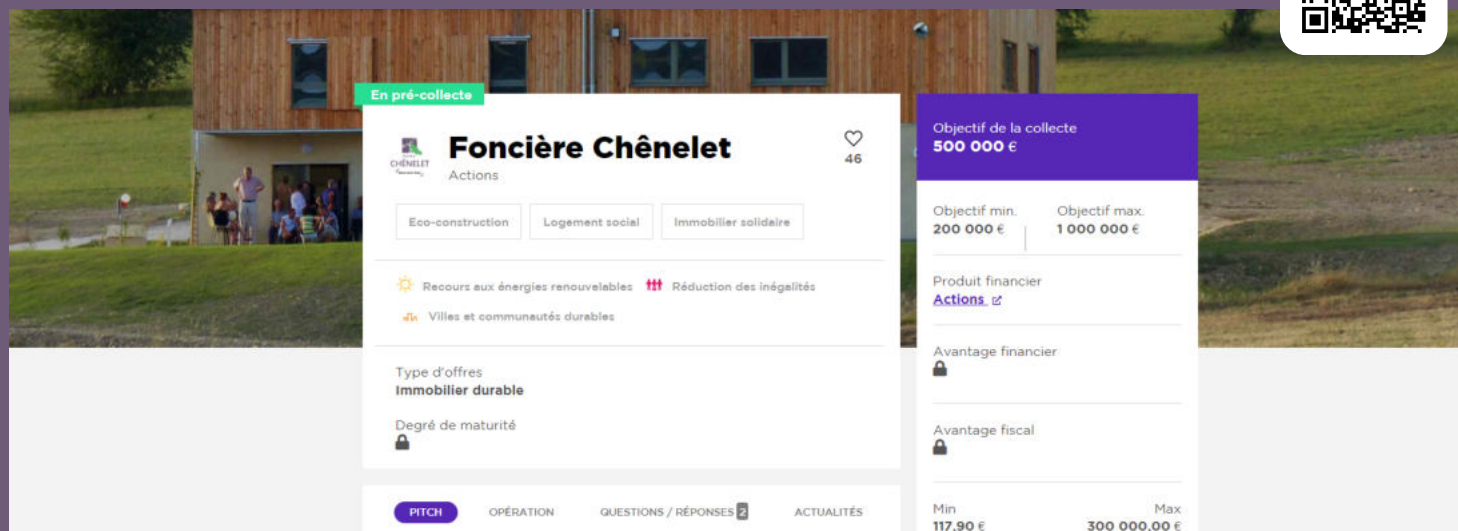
En pré-collecte

CHÊNELET

Foncière Chênelet
Actions

46

Eco-construction | Logement social | Immobilier solidaire

Recours aux énergies renouvelables
Réduction des inégalités
Villes et communautés durables

Type d'offres
Immobilier durable

Degré de maturité

PITCH | OPÉRATION | QUESTIONS / RÉPONSES 2 | ACTUALITÉS

Objectif de la collecte
500 000 €

Objectif min.
200 000 €

Objectif max.
1 000 000 €

Produit financier
Actions

Avantage financier

Avantage fiscal

Min
117,90 €

Max
300 000,00 €